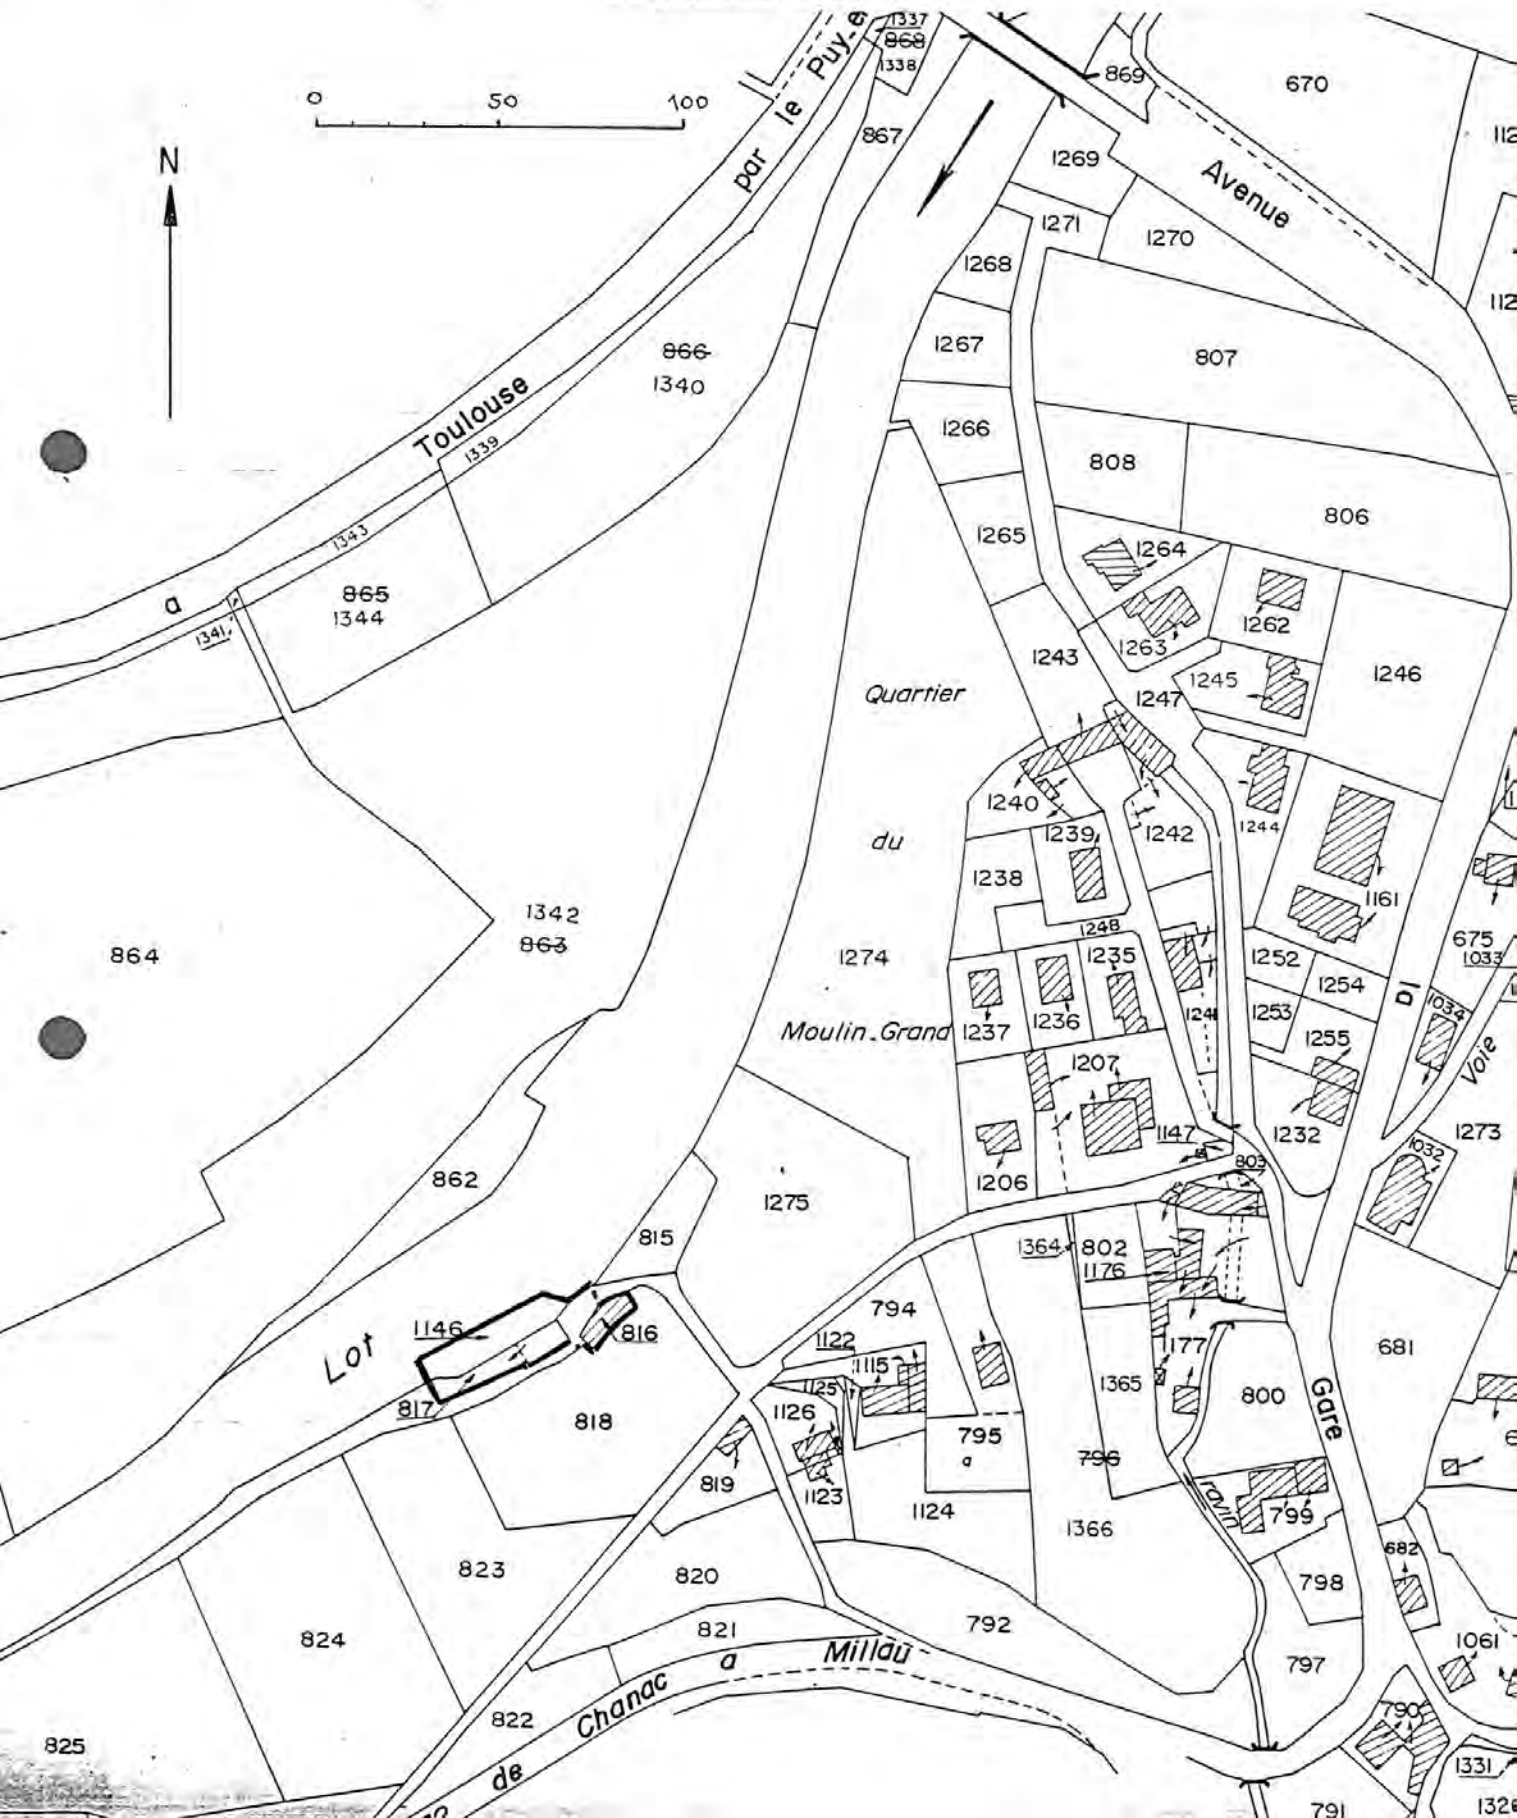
0 50 100

N

a Toulouse par le Puy-e

1337
868
1338
869
670
112
867
1269
Avenue
1271
1270
1268
1267
807
866
1340
1266
808
1339
806
1265
1264
1343
1262
865
1344
a
1341
1263
1243
1245
1246
1247
Quartier
1240
1244
1239
1242
du
1238
1161
1342
863
1248
675
1033
864
1274
1235
1252
1254
1237
1236
1241
1253
Dl
1034
Moulin Grand
1255
1207
Voie
1232
1273
862
1147
1206
803
1032
1275
815
1364
802
1176
794
1146
816
Lot
1122
1177
681
1115
1365
800
817
1125
818
Gare
1126
795
a
796
819
1123
1124
ravin
799
1366
823
820
682
798
824
821
792
1061
Millau
a
797
822
Chanac
790
825
de
1331
791
1326